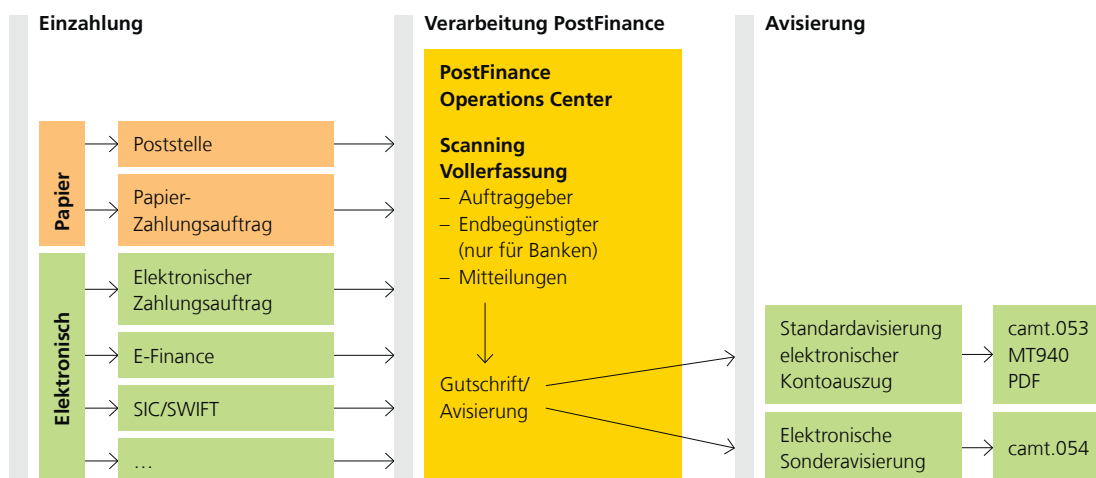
Einzahlung

Verarbeitung PostFinance

Avisierung

Papier

Poststelle

Papier-Zahlungsauftrag

Elektronisch

Elektronischer Zahlungsauftrag

E-Finance

SIC/SWIFT

…

PostFinance Operations Center

Scanning Vollerfassung
– Auftraggeber
– Endbegünstigter (nur für Banken)
– Mitteilungen

Gutschrift/ Avisierung

Standardavisierung elektronischer Kontoauszug

camt.053
MT940
PDF

Elektronische Sonderavisierung

camt.054